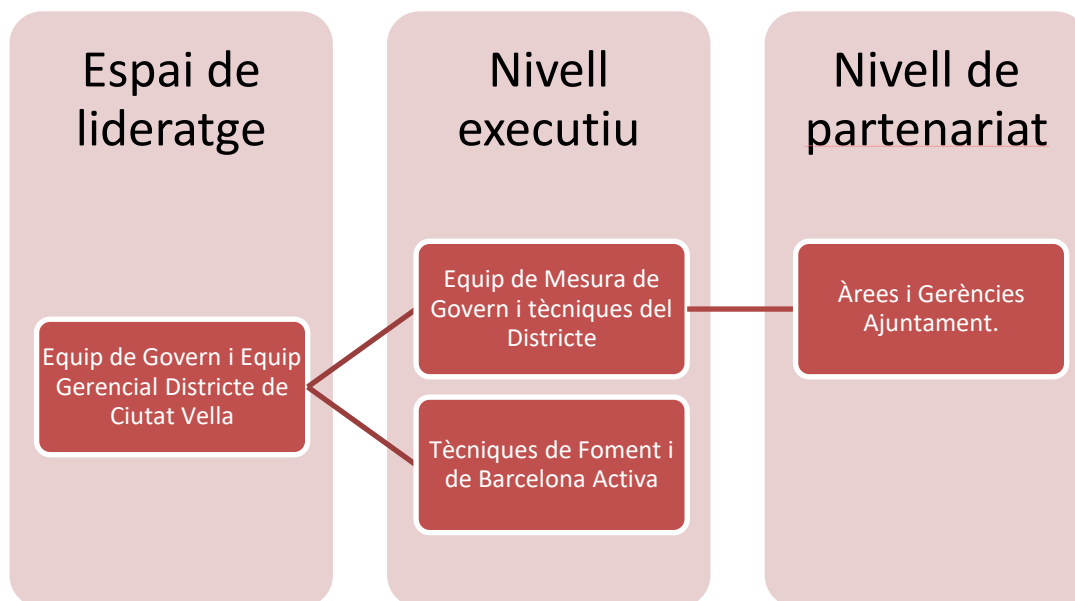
Espai de lideratge

Equip de Govern i Equip Gerencial Districte de Ciutat Vella

Nivell executiu

Equip de Mesura de Govern i tècniques del Districte

Tècniques de Foment i de Barcelona Activa

Nivell de partenariat

Àrees i Gerències Ajuntament.